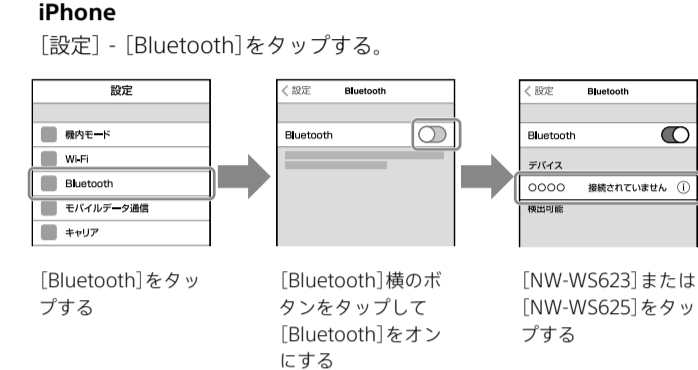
iPhone
[設定] - [Bluetooth]をタップする。

設定
機内モード
Wi-Fi
Bluetooth
モバイルデータ通信
キャリア

< 設定 Bluetooth
Bluetooth

< 設定 Bluetooth
Bluetooth
デバイス
OOOO 接続されていません ⓘ
検出可能

[Bluetooth]をタップする

[Bluetooth]横のボタンをタップして[Bluetooth]をオンにする

[NW-WS623]または[NW-WS625]をタップする